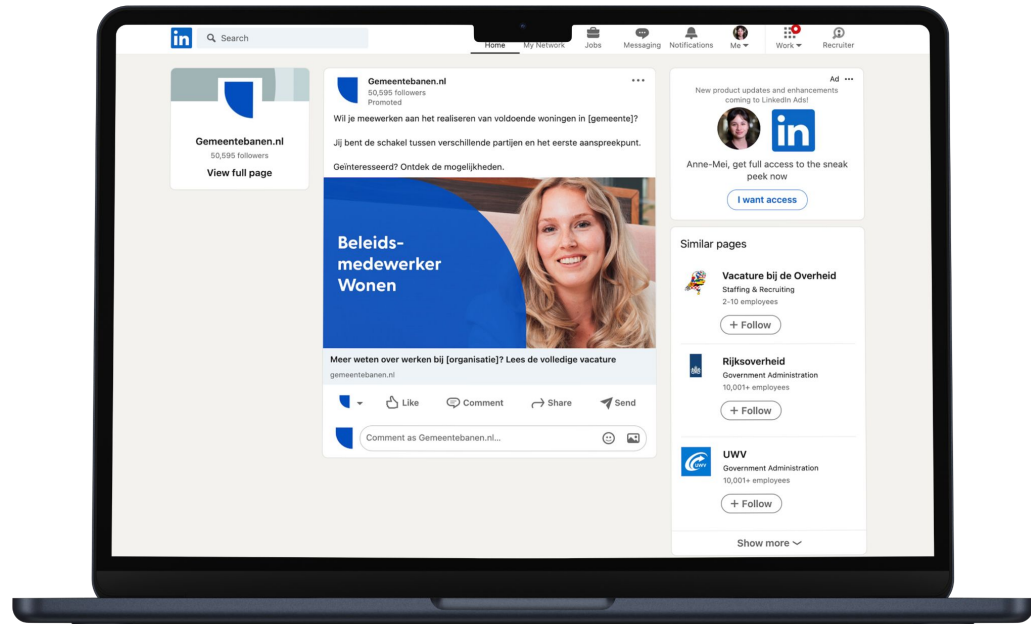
in Search

Home My Network Jobs Messaging Notifications Me Work Recruiter

Gemeentebanen.nl
50,595 followers
View full page

Gemeentebanen.nl
50,595 followers
Promoted

Wil je meewerken aan het realiseren van voldoende woningen in [gemeente]?

Jij bent de schakel tussen verschillende partijen en het eerste aanspreekpunt.

Geïnteresseerd? Ontdek de mogelijkheden.

Beleids-medewerker Wonen

Meer weten over werken bij [organisatie]? Lees de volledige vacature
gemeentebanen.nl

Like Comment Share Send

Comment as Gemeentebanen.nl...

Ad
New product updates and enhancements coming to LinkedIn Ads!

in

Anne-Mei, get full access to the sneak peek now

I want access

Similar pages

Vacature bij de Overheid
Staffing & Recruiting
2-10 employees
+ Follow

Rijksoverheid
Government Administration
10,001+ employees
+ Follow

UWV
Government Administration
10,001+ employees
+ Follow

Show more